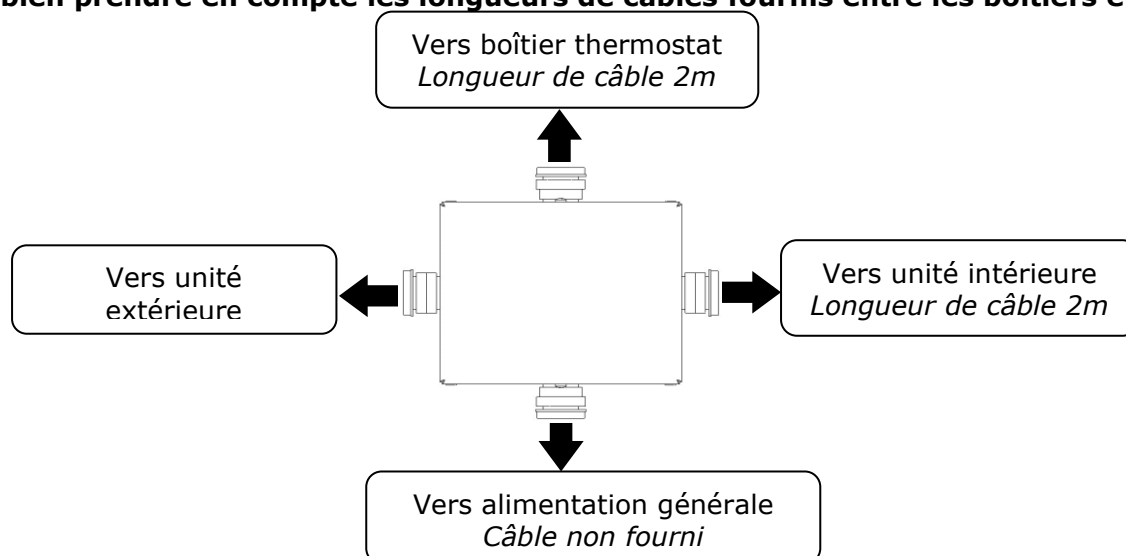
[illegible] bien prendre en compte les longueurs de câbles fournis entre les boîtiers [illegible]

Vers boîtier thermostat
*Longueur de câble 2m*

Vers unité extérieure

Vers unité intérieure
*Longueur de câble 2m*

Vers alimentation générale
*Câble non fourni*